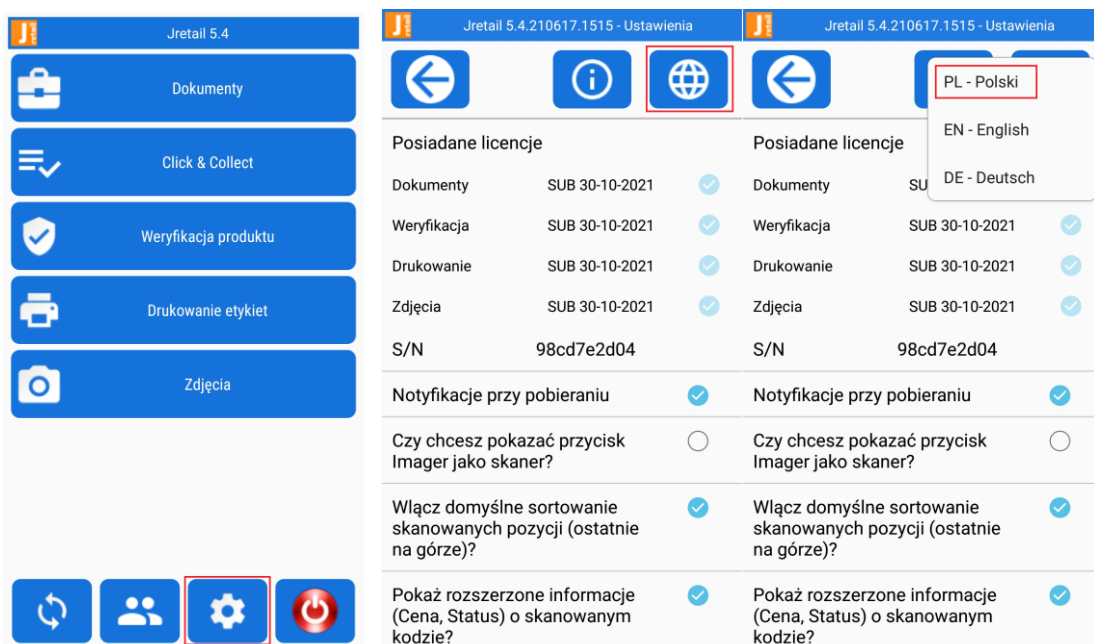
Jretail 5.4

Dokumenty

Click & Collect

Weryfikacja produktu

Drukowanie etykiet

Zdjęcia

Jretail 5.4.210617.1515 - Ustawienia

Posiadane licencje

| | |
|---|---|
| Dokumenty | SUB 30-10-2021 |
| Weryfikacja | SUB 30-10-2021 |
| Drukowanie | SUB 30-10-2021 |
| Zdjęcia | SUB 30-10-2021 |

S/N 98cd7e2d04

Notyfikacje przy pobieraniu

Czy chcesz pokazać przycisk Imager jako skaner?

Włącz domyślne sortowanie skanowanych pozycji (ostatnie na górze)?

Pokaż rozszerzone informacje (Cena, Status) o skanowanym kodzie?

Jretail 5.4.210617.1515 - Ustawienia

PL - Polski

EN - English

DE - Deutsch

Posiadane licencje

| | |
|---|---|
| Dokumenty | SU |
| Weryfikacja | SUB 30-10-2021 |
| Drukowanie | SUB 30-10-2021 |
| Zdjęcia | SUB 30-10-2021 |

S/N 98cd7e2d04

Notyfikacje przy pobieraniu

Czy chcesz pokazać przycisk Imager jako skaner?

Włącz domyślne sortowanie skanowanych pozycji (ostatnie na górze)?

Pokaż rozszerzone informacje (Cena, Status) o skanowanym kodzie?